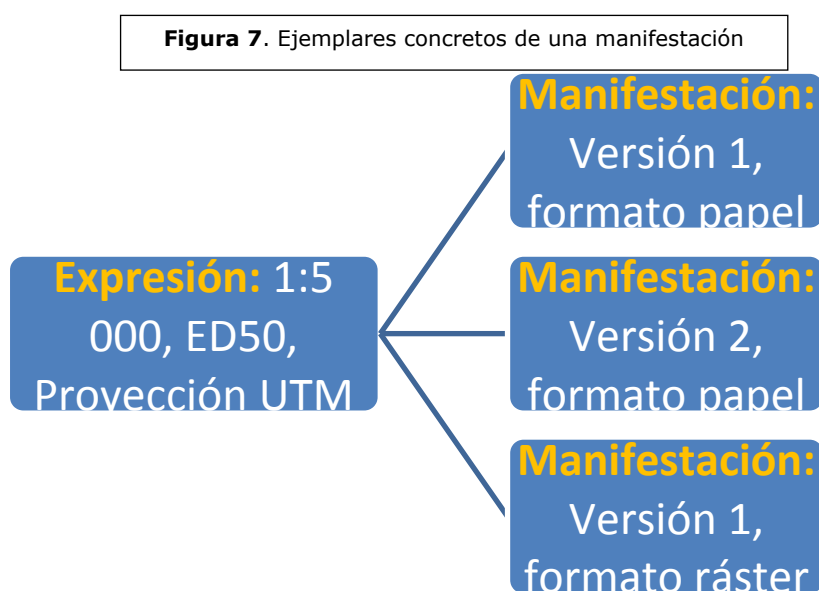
**Figura 7**. Ejemplares concretos de una manifestación

Expresión: 1:5 000, ED50, Proyección UTM

Manifestación: Versión 1, formato papel

Manifestación: Versión 2, formato papel

Manifestación: Versión 1, formato ráster